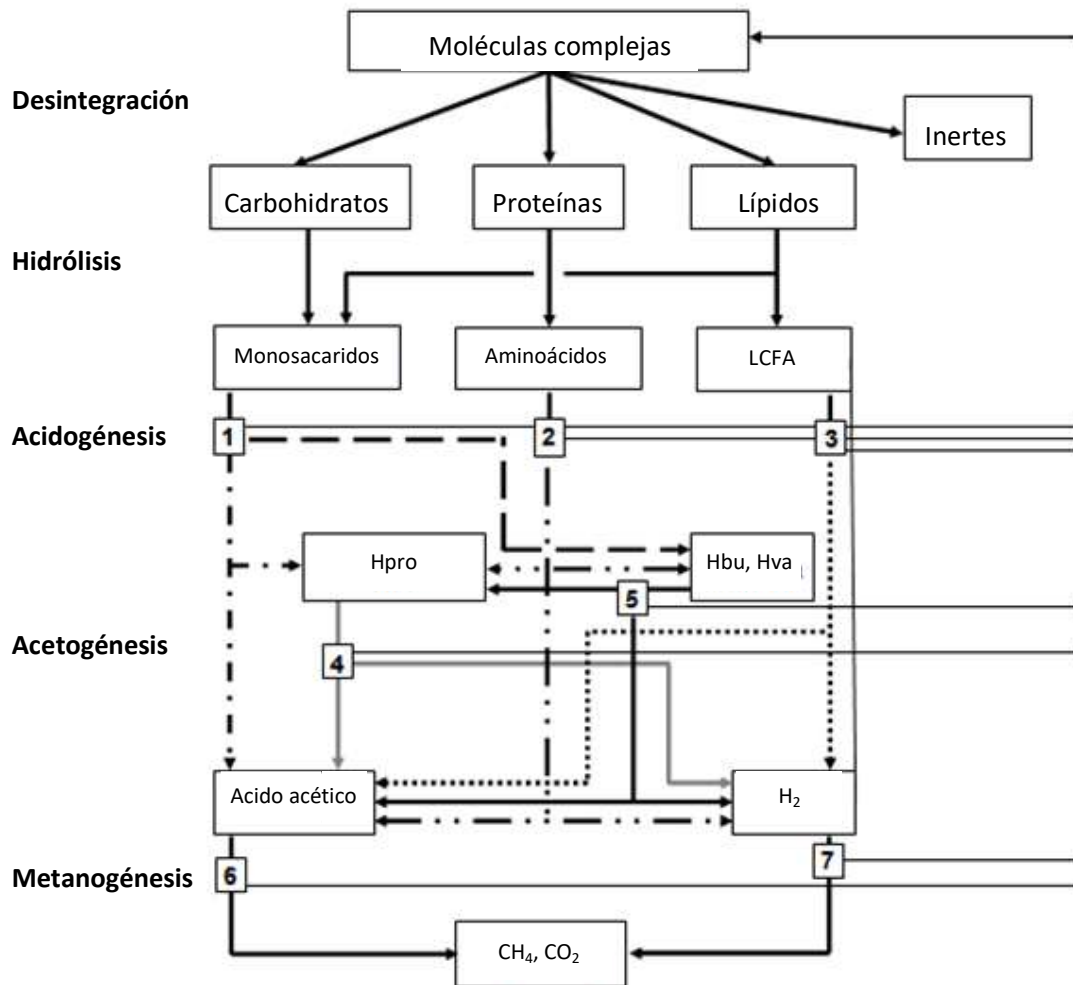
Moléculas complejas

Desintegración

Inertes

Carbohidratos

Proteínas

Lípidos

Hidrólisis

Monosacaridos

Aminoácidos

LCFA

Acidogénesis

1

2

3

Hpro

Hbu, Hva

5

Acetogénesis

4

Acido acético

$H_2$

Metanogénesis

6

7

$CH_4$, $CO_2$